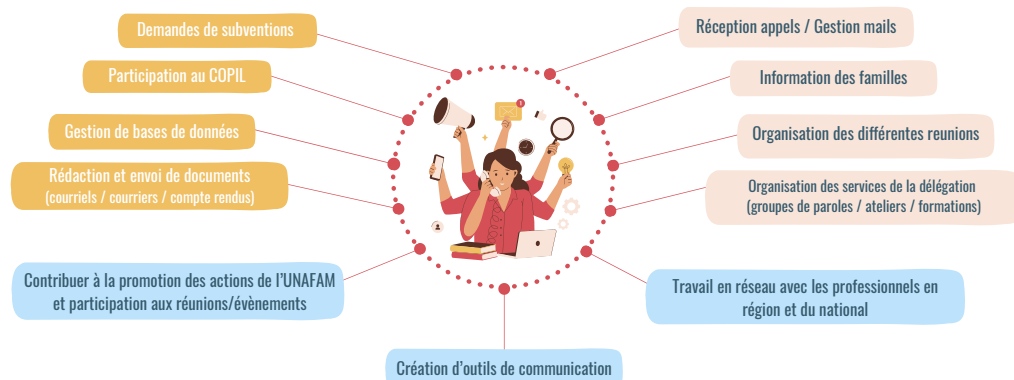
Demandes de subventions

Participation au COPIL

Gestion de bases de données

Rédaction et envoi de documents
(courriels / courriers / compte rendus)

Contribuer à la promotion des actions de l'UNAFAM et participation aux réunions/évènements

Création d'outils de communication

Réception appels / Gestion mails

Information des familles

Organisation des différentes reunions

Organisation des services de la délégation
(groupes de paroles / ateliers / formations)

Travail en réseau avec les professionnels en région et du national